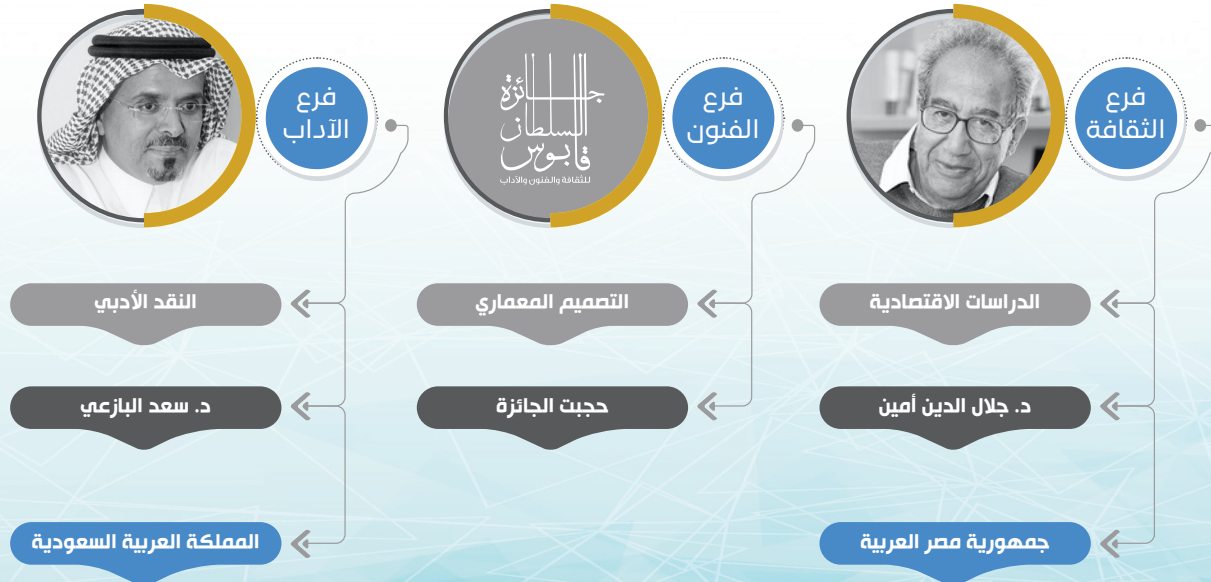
فرع
الثقافة

فرع
الفنون

جائزة السلطان قابوس
للثقافة والفنون والآداب

فرع
الآداب

الدراسات الاقتصادية

د. جلال الدين أمين

جمهورية مصر العربية

التصميم المعماري

حجبت الجائزة

النقد الأدبي

د. سعد البازعي

المملكة العربية السعودية